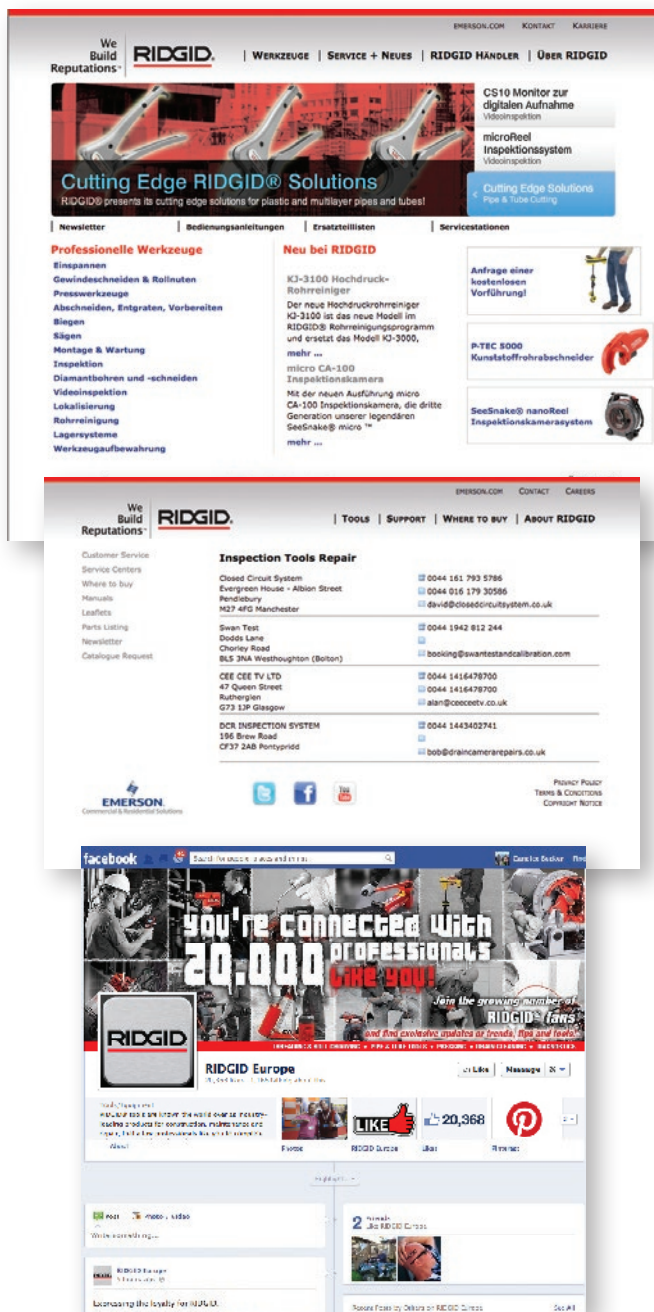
EMERSON.COM KONTAKT KARRIERE

We Build Reputations™ RIDGID

| WERKZEUGE | SERVICE + NEUES | RIDGID HÄNDLER | ÜBER RIDGID

CS10 Monitor zur digitalen Aufnahme
Videoinspektion

microReel Inspektionssystem
Videoinspektion

Cutting Edge RIDGID® Solutions
RIDGID® presents its cutting edge solutions for plastic and multilayer pipes and tubes!

Cutting Edge Solutions
Pipe & Tube Cutting

Newsletter | Bedienungsanleitungen | Ersatzteillisten | Servicestationen

Professionelle Werkzeuge
Einspannen
Gewindeschneiden & Rollnuten
Presswerkzeuge
Abschneiden, Entgraten, Vorbereiten
Biegen
Sägen
Montage & Wartung
Inspektion
Diamantbohren und -schneiden
Videoinspektion
Lokalisierung
Rohrreinigung
Lagersysteme
Werkzeugaufbewahrung

Neu bei RIDGID
KJ-3100 Hochdruck-Rohrreiniger
Der neue Hochdruckrohrreiniger KJ-3100 ist das neue Modell im RIDGID® Rohrreinigungsprogramm und ersetzt das Modell KJ-3000.
mehr ...
micro CA-100 Inspektionskamera
Mit der neuen Ausführung micro CA-100 Inspektionskamera, die dritte Generation unserer legendären SeeSnake® micro ™
mehr ...

Anfrage einer kostenlosen Vorführung!

P-TEC 5000 Kunststoffrohrabschneider

SeeSnake® nanoReel Inspektionskamerasystem

EMERSON.COM CONTACT CAREERS

We Build Reputations™ RIDGID

| TOOLS | SUPPORT | WHERE TO BUY | ABOUT RIDGID

Customer Service
Service Centers
Where to buy
Manuals
Leaflets
Parts Listing
Newsletter
Catalogue Request

Inspection Tools Repair

Closed Circuit System
Evergreen House - Albion Street
Pendlebury
M27 4FG Manchester
0044 161 793 5786
0044 016 179 30586
david@closedcircuitsystem.co.uk

Swan Test
Dodds Lane
Chorley Road
BL5 3NA Westhoughton (Bolton)
0044 1942 812 244
booking@swantestandcalibration.com

CEE CEE TV LTD
47 Queen Street
Rutherglen
G73 1JP Glasgow
0044 1416478700
0044 1416478700
alan@ceeceetv.co.uk

DCR INSPECTION SYSTEM
196 Brew Road
CF37 2AB Pontypridd
0044 1443402741
bob@draincamerarepairs.co.uk

EMERSON
Commercial & Residential Solutions

PRIVACY POLICY
TERMS & CONDITIONS
COPYRIGHT NOTICE

facebook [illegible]

You're connected with 20,000 professionals like you!
Join the growing number of RIDGID fans
and find exclusive updates on trends, tips and tools!

RIDGID

RIDGID Europe
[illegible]
Like | Message

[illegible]
LIKE
20,368
Photos RIDGID Europe Likes Pinterest

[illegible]

2 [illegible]
Like RIDGID Europe

RIDGID Europe
Expressing the loyalty for RIDGID.
See All